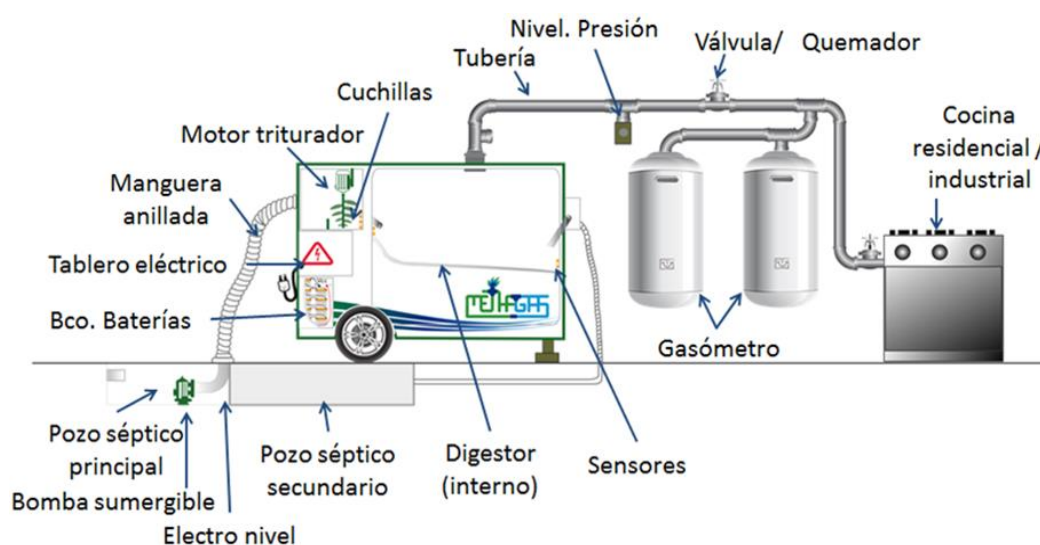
Nivel. Presión
Válvula/ Quemador
Tubería
Cuchillas
Motor triturador
Cocina residencial / industrial
Manguera anillada
Tablero eléctrico
Bco. Baterías
Gasómetro
Pozo séptico principal
Bomba sumergible
Electro nivel
Pozo séptico secundario
Digestor (interno)
Sensores